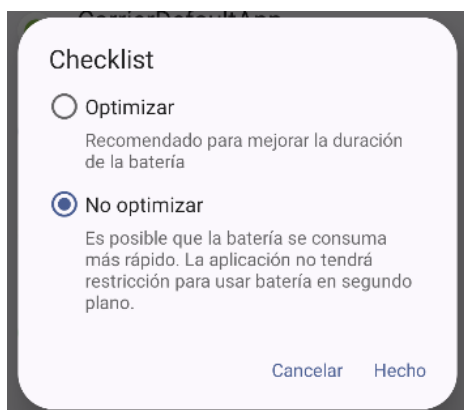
Checklist

Optimizar

Recomendado para mejorar la duración de la batería

No optimizar

Es posible que la batería se consuma más rápido. La aplicación no tendrá restricción para usar batería en segundo plano.

Cancelar Hecho